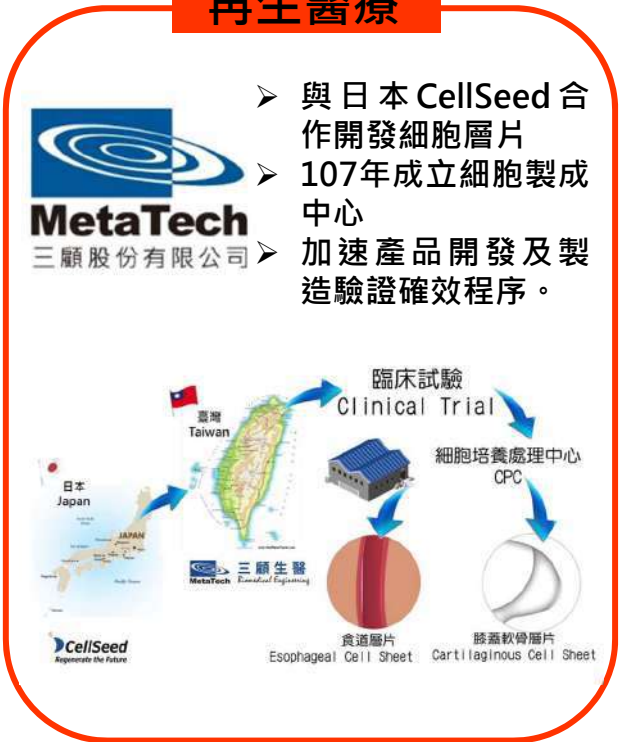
再生醫療

MetaTech
三顧股份有限公司

➢ 與日本CellSeed合作開發細胞層片
➢ 107年成立細胞製成中心
➢ 加速產品開發及製造驗證確效程序。

臨床試驗
Clinical Trial

臺灣
Taiwan

細胞培養處理中心
CPC

日本
Japan

JAPAN

三顧生醫
MetaTech Biomedical Engineering

CellSeed
Regenerate the Future

食道層片
Esophageal Cell Sheet

膝蓋軟骨層片
Cartilaginous Cell Sheet